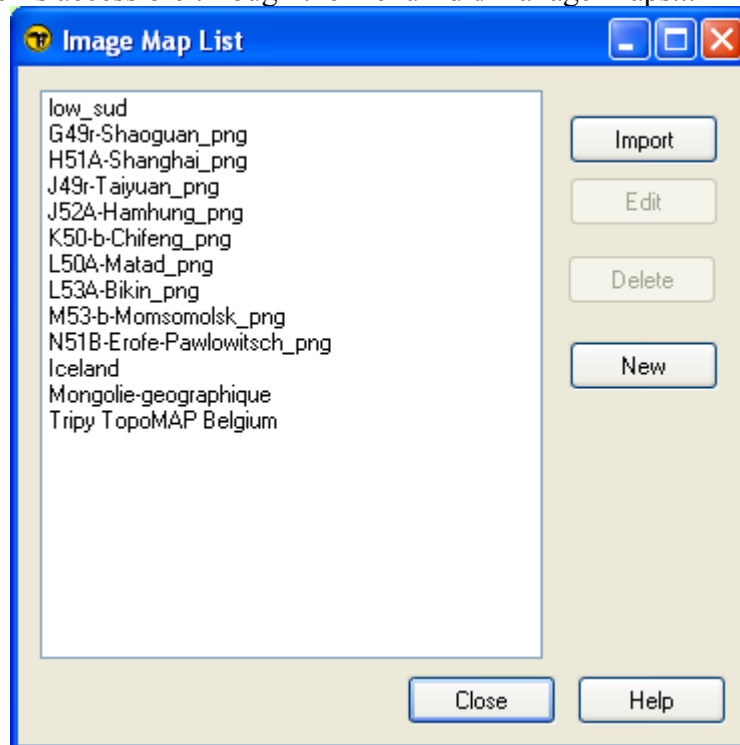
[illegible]

Image Map List

low_sud
G49r-Shaoguan_png
H51A-Shanghai_png
J49r-Taiyuan_png
J52A-Hamhung_png
K50-b-Chifeng_png
L50A-Matad_png
L53A-Bikin_png
M53-b-Momsomolsk_png
N51B-Erofe-Pawlowitsch_png
Iceland
Mongolie-geographique
Tripy TopoMAP Belgium

Import
Edit
Delete
New

Close
Help